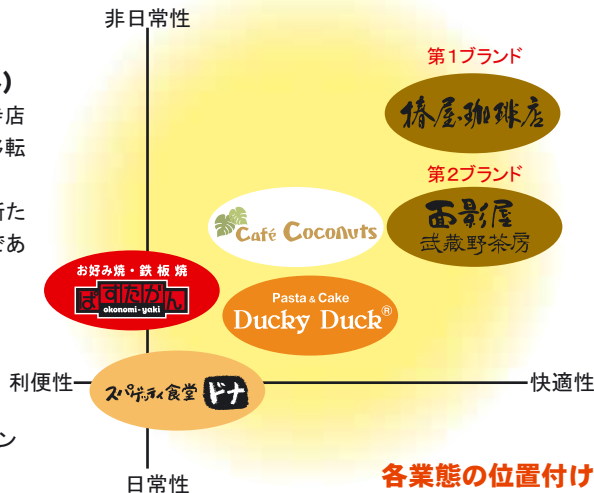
非日常性

）
店
転
た
あ
ン

第1ブランド
椿屋珈琲店

第2ブランド
椿屋
武蔵野茶房

Café Coconuts

お好み焼・鉄板焼
ぼてぢゅう
okonomi-yaki

Pasta & Cake
Ducky Duck®

利便性
スパゲッティ食堂 ドナ
快適性

日常性

各業態の位置付け